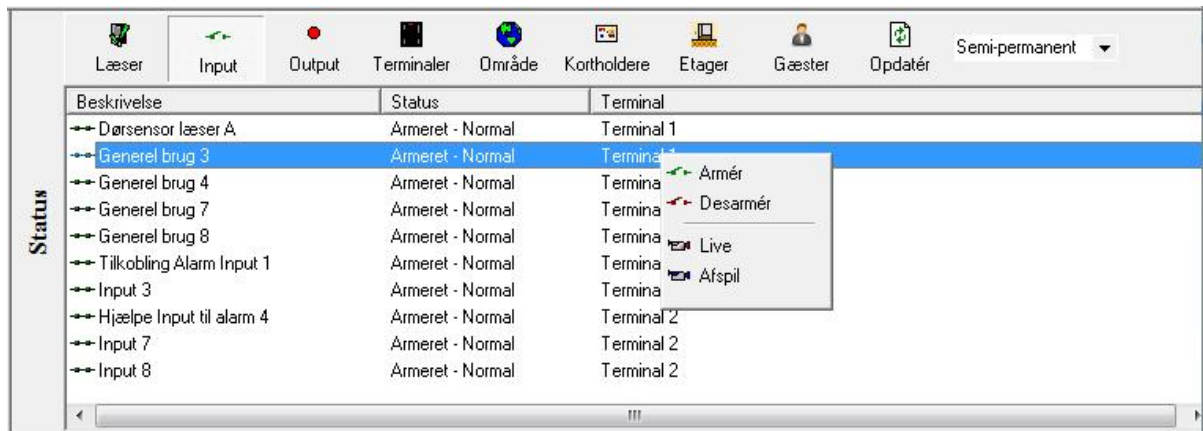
Status

Læser | Input | Output | Terminaler | Område | Kortholdere | Etager | Gæster | Opdatér | Semi-permanent

| Beskrivelse | Status | Terminal |
|---|---|---|
| Dørsensor læser A | Armeret - Normal | Terminal 1 |
| Generel brug 3 | Armeret - Normal | Terminal 1 |
| Generel brug 4 | Armeret - Normal | Termina |
| Generel brug 7 | Armeret - Normal | Termina |
| Generel brug 8 | Armeret - Normal | Termina |
| Tilkobling Alarm Input 1 | Armeret - Normal | Termina |
| Input 3 | Armeret - Normal | Termina |
| Hjælpe Input til alarm 4 | Armeret - Normal | Terminal 2 |
| Input 7 | Armeret - Normal | Terminal 2 |
| Input 8 | Armeret - Normal | Terminal 2 |

Armér
Desarmér
Live
Afspil